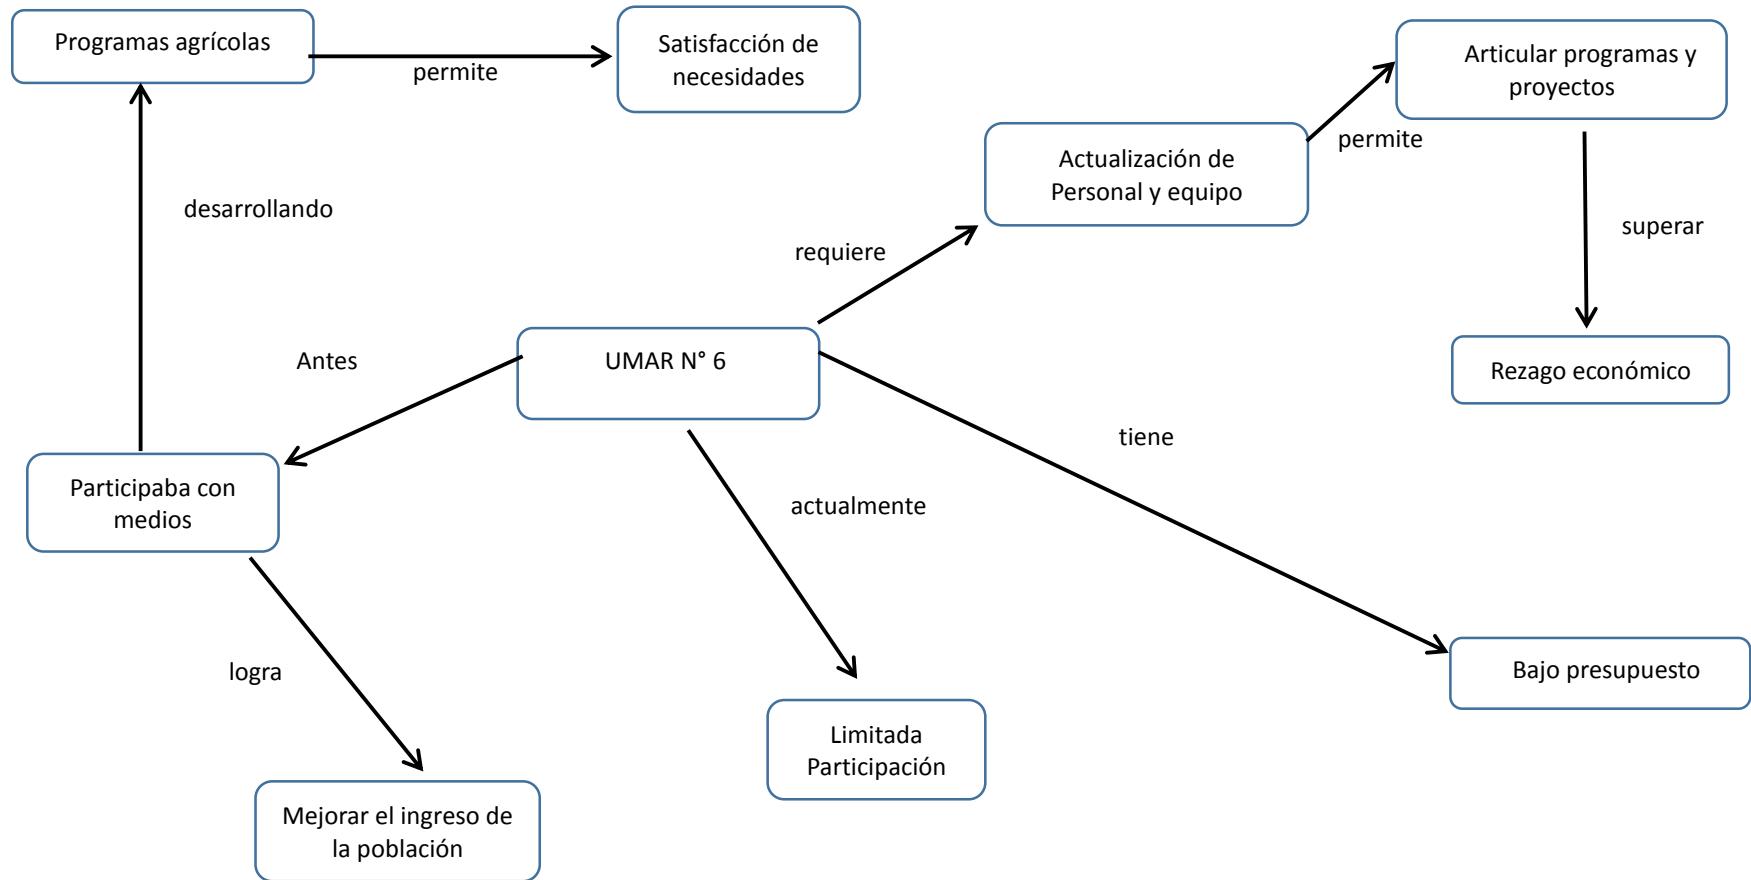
Programas agrícolas

permite

Satisfacción de necesidades

Articular programas y proyectos

permite

Actualización de Personal y equipo

desarrollando

superar

requiere

Antes

UMAR N° 6

Rezago económico

tiene

Participaba con medios

actualmente

logra

Bajo presupuesto

Limitada Participación

Mejorar el ingreso de la población